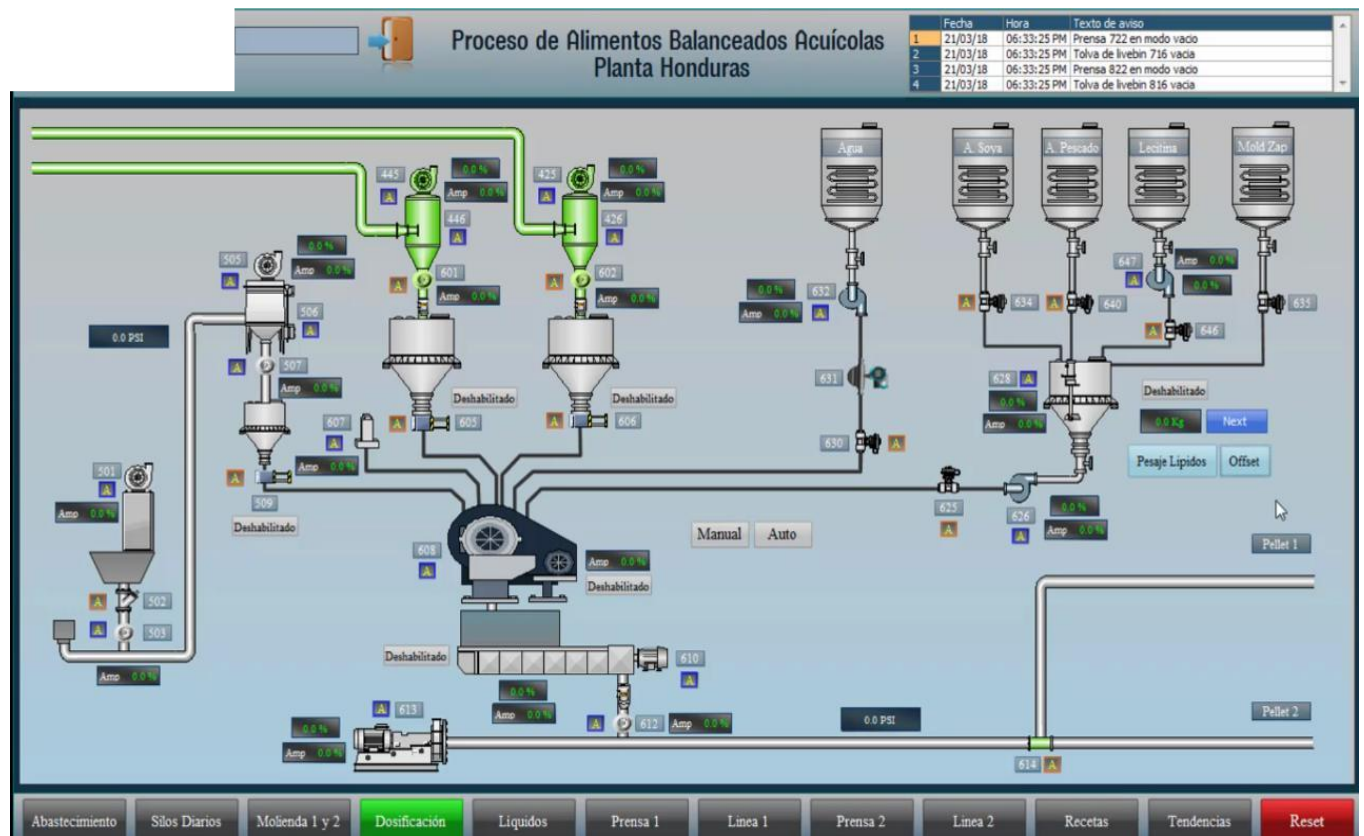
Proceso de Alimentos Balanceados Acuícolas
Planta Honduras

| | Fecha | Hora | Texto de aviso |
|---|---|---|---|
| 1 | 21/03/18 | 06:33:25 PM | Prensa 722 en modo vacio |
| 2 | 21/03/18 | 06:33:25 PM | Tolva de livebin 716 vacia |
| 3 | 21/03/18 | 06:33:25 PM | Prensa 822 en modo vacio |
| 4 | 21/03/18 | 06:33:25 PM | Tolva de livebin 816 vacia |

Agua
A. Soya
A. Pescado
Lecitina
Mold Zap

445 0.0 % Amp 0.0 %
446 A
425 0.0 % Amp 0.0 %
426 A
505 0.0 % Amp 0.0 %
506 A
601 Amp 0.0 %
602 Amp 0.0 %
0.0 PSI
507 A Amp 0.0 %
Deshabilitado
Deshabilitado
607 A 605
A 606
509 A Amp 0.0 %
Deshabilitado
501 A Amp 0.0 %
0.0 % 632 Amp 0.0 % A
631
630 A
647 Amp 0.0 % 0.0 %
A 634 A 640 A 635
A 646
628 A 0.0 % Amp 0.0 %
Deshabilitado
0.0 Kg Next
Pesaje Lipidos Offset
625 A
626 A 0.0 % Amp 0.0 %
Manual Auto
608 A
Amp 0.0 %
Deshabilitado
Pellet 1
A 502
A 503
Deshabilitado
610 A
Amp 0.0 %
0.0 % Amp 0.0 %
A 613
0.0 % Amp 0.0 %
A 612 Amp 0.0 %
0.0 PSI
Pellet 2
614 A

Abastecimiento Silos Diarios Molienda 1 y 2 Dosificación Liquidos Prensa 1 Linea 1 Prensa 2 Linea 2 Recetas Tendencias Reset